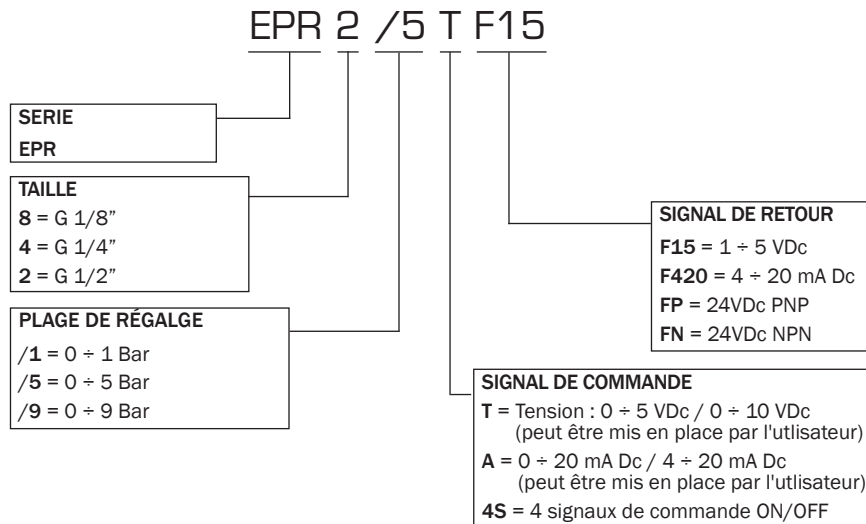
EPR 2 /5 T F15

SERIE
EPR

TAILLE
8 = G 1/8"
4 = G 1/4"
2 = G 1/2"

PLAGE DE RÉGALGE
/1 = 0 ÷ 1 Bar
/5 = 0 ÷ 5 Bar
/9 = 0 ÷ 9 Bar

SIGNAL DE RETOUR
F15 = 1 ÷ 5 VDc
F420 = 4 ÷ 20 mA Dc
FP = 24VDc PNP
FN = 24VDc NPN

SIGNAL DE COMMANDE
T = Tension : 0 ÷ 5 VDc / 0 ÷ 10 VDc (peut être mis en place par l'utlisateur)
A = 0 ÷ 20 mA Dc / 4 ÷ 20 mA Dc (peut être mis en place par l'utlisateur)
4S = 4 signaux de commande ON/OFF